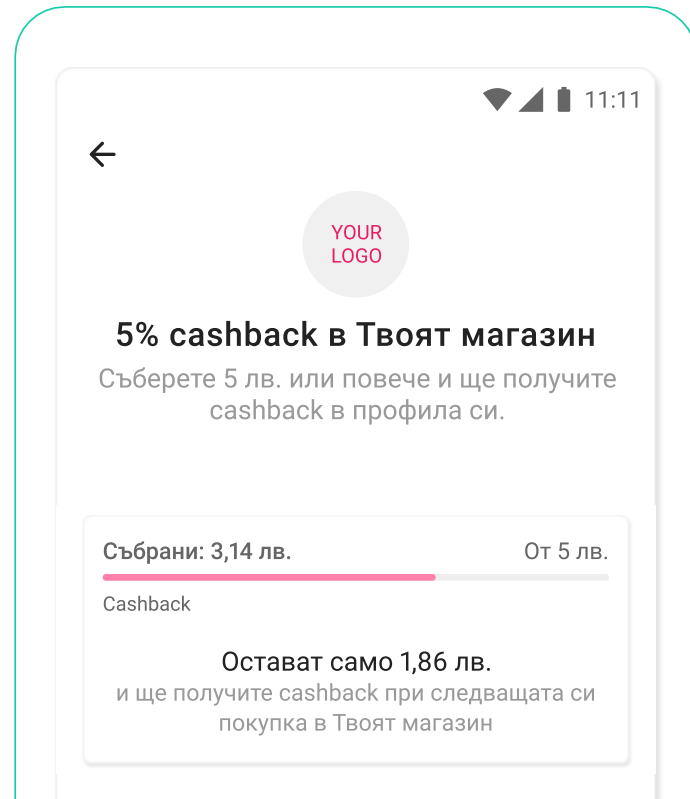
11:11

YOUR LOGO

5% cashback в Твоят магазин

Съберете 5 лв. или повече и ще получите cashback в профила си.

Събрани: 3,14 лв.

От 5 лв.

Cashback

Остават само 1,86 лв.

и ще получите cashback при следващата си покупка в Твоят магазин